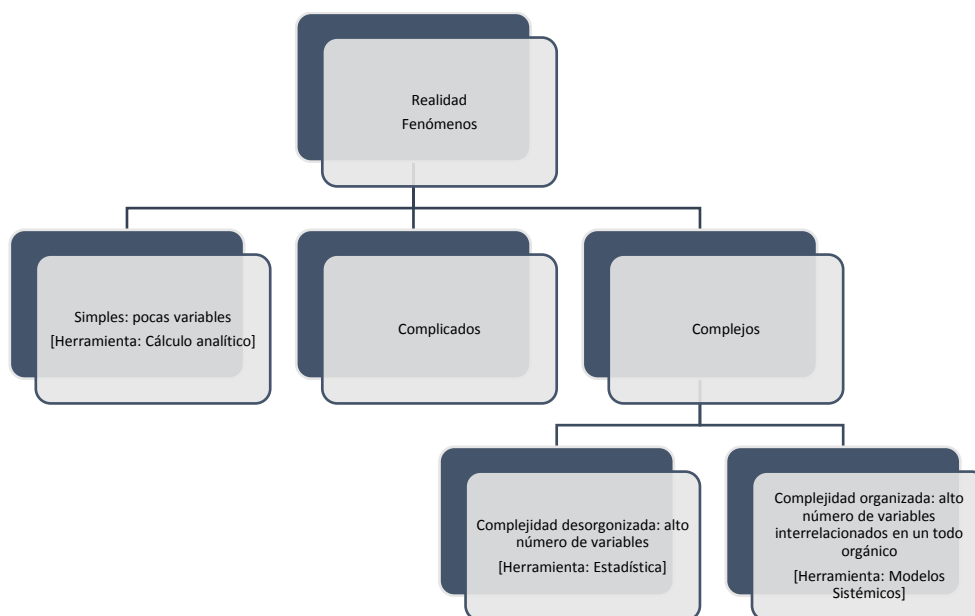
Realidad
Fenómenos

Simples: pocas variables
[Herramienta: Cálculo analítico]

Complicados

Complejos

Complejidad desorgonizada: alto número de variables
[Herramienta: Estadística]

Complejidad organizada: alto número de variables interrelacionados en un todo orgánico
[Herramienta: Modelos Sistémicos]